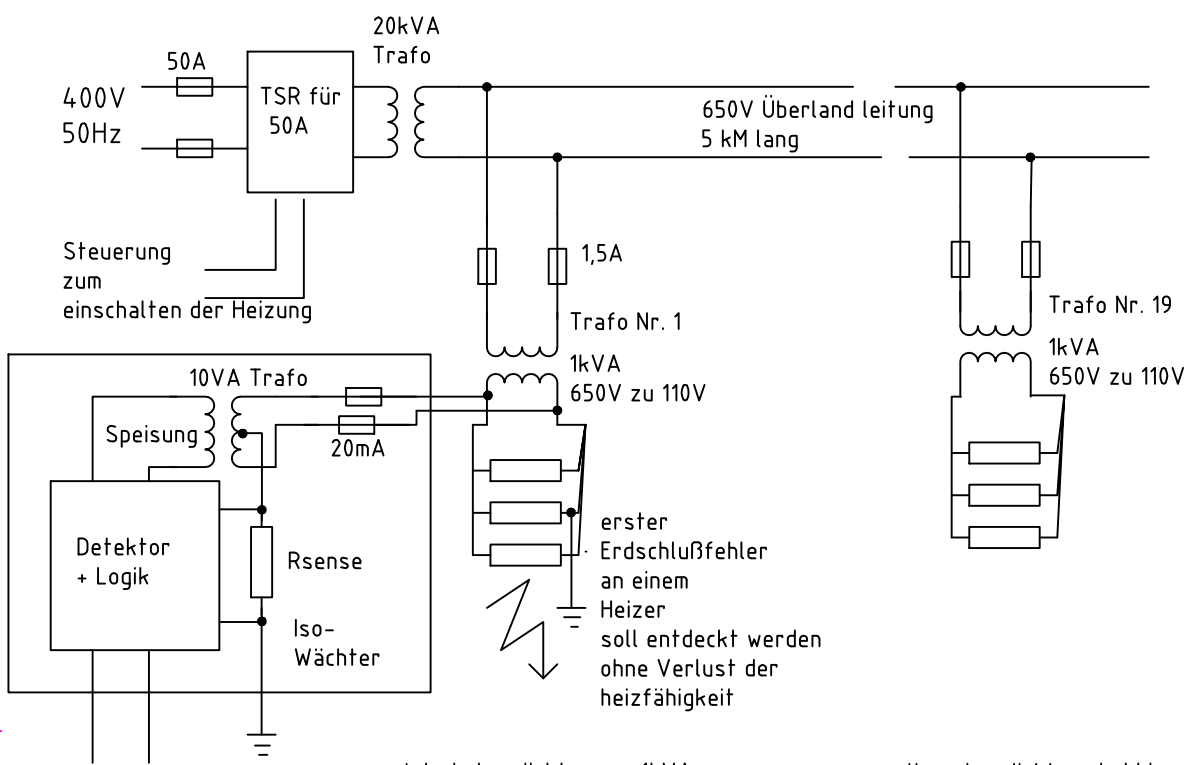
20kVA
Trafo

50A

400V
50Hz

TSR für
50A

650V Überland leitung
5 kM lang

Steuerung
zum
einschalten der Heizung

1,5A

Trafo Nr. 1

Trafo Nr. 19

1kVA
650V zu 110V

1kVA
650V zu 110V

10VA Trafo

Speisung

20mA

Detektor
+ Logik

Rsense

Iso-
Wächter

erster
Erdschlußfehler
an einem
Heizer
soll entdeckt werden
ohne Verlust der
heizfähigkeit